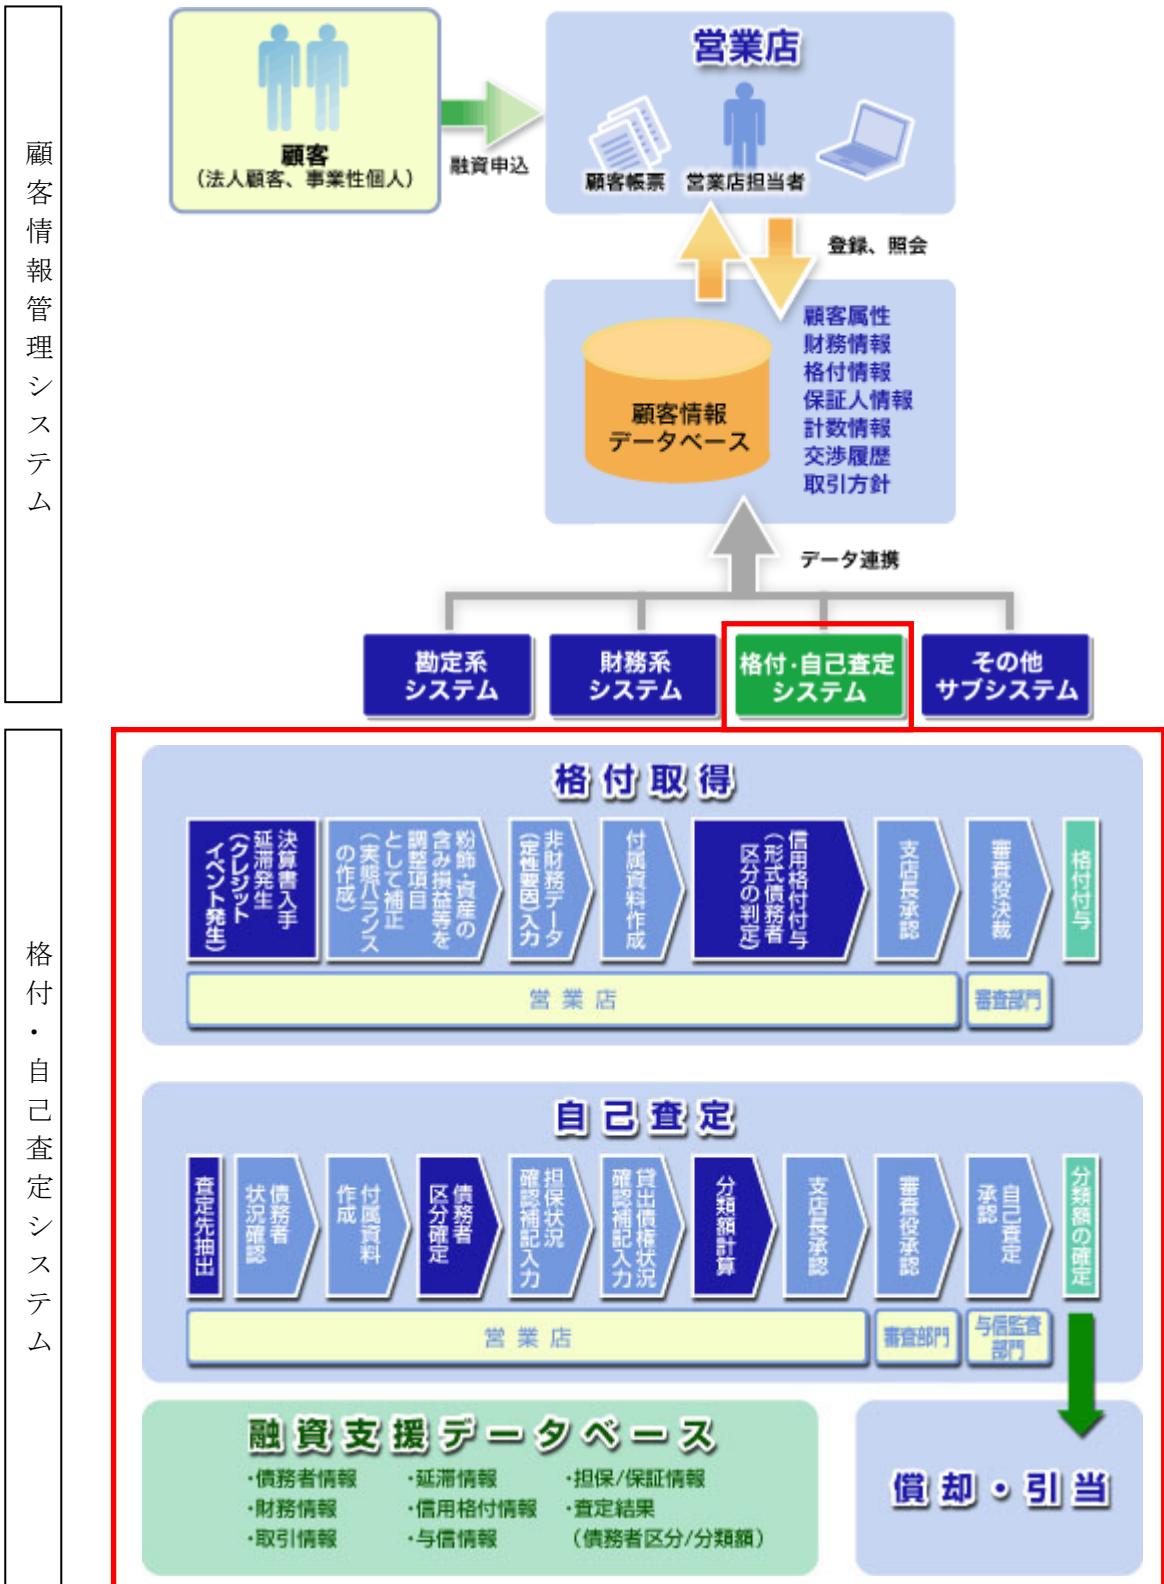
顧客情報管理システム

顧客
（法人顧客、事業性個人）

融資申込

営業店

顧客帳票　営業店担当者

登録、照会

顧客情報
データベース

顧客属性
財務情報
格付情報
保証人情報
計数情報
交渉履歴
取引方針

データ連携

勘定系
システム

財務系
システム

格付･自己査定
システム

その他
サブシステム

格付・自己査定システム

格付取得

決算書入手
延滞発生
（クレジットイベント発生）

粉飾・資産の含み損益等を調整項目として補正（実態バランスの作成）

非財務データ（定性要因）入力

付属資料作成

信用格付付与（形式債務者区分の判定）

支店長承認

審査役決裁

格付付与

営業店

審査部門

自己査定

査定先抽出

債務者状況確認

付属資料作成

債務者区分確定

担保状況確認補記入力

貸出債権状況確認補記入力

分類額計算

支店長承認

審査役承認

自己査定承認

分類額の確定

営業店

審査部門

与信監査部門

融資支援データベース

･債務者情報
･財務情報
･取引情報
･延滞情報
･信用格付情報
･与信情報
･担保/保証情報
･査定結果
（債務者区分/分類額）

償却・引当